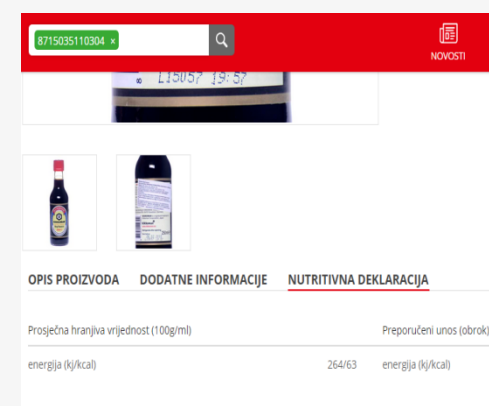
8715035110304 ×

NOVOSTI

L1505? 19:5?

OPIS PROIZVODA DODATNE INFORMACIJE NUTRITIVNA DEKLARACIJA

| Prosječna hranjiva vrijednost (100g/ml) | | Preporučeni unos (obrok) |
|---|---|---|
| energija (kj/kcal) | 264/63 | energija (kj/kcal) |